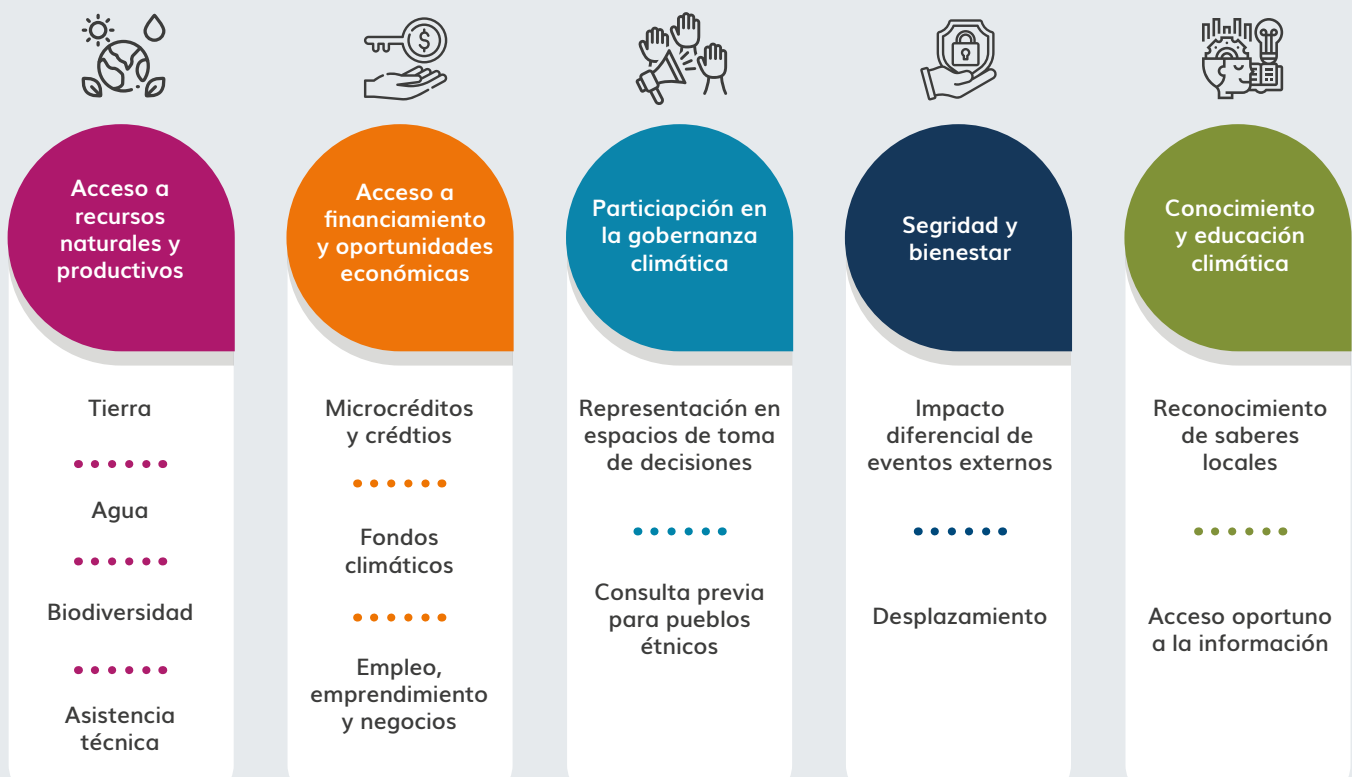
Acceso a recursos naturales y productivos

Tierra

Agua

Biodiversidad

Asistencia técnica

Acceso a financiamiento y oportunidades económicas

Microcréditos y crédtios

Fondos climáticos

Empleo, emprendimiento y negocios

Particiapción en la gobernanza climática

Representación en espacios de toma de decisiones

Consulta previa para pueblos étnicos

Segridad y bienestar

Impacto diferencial de eventos externos

Desplazamiento

Conocimiento y educación climática

Reconocimiento de saberes locales

Acceso oportuno a la información